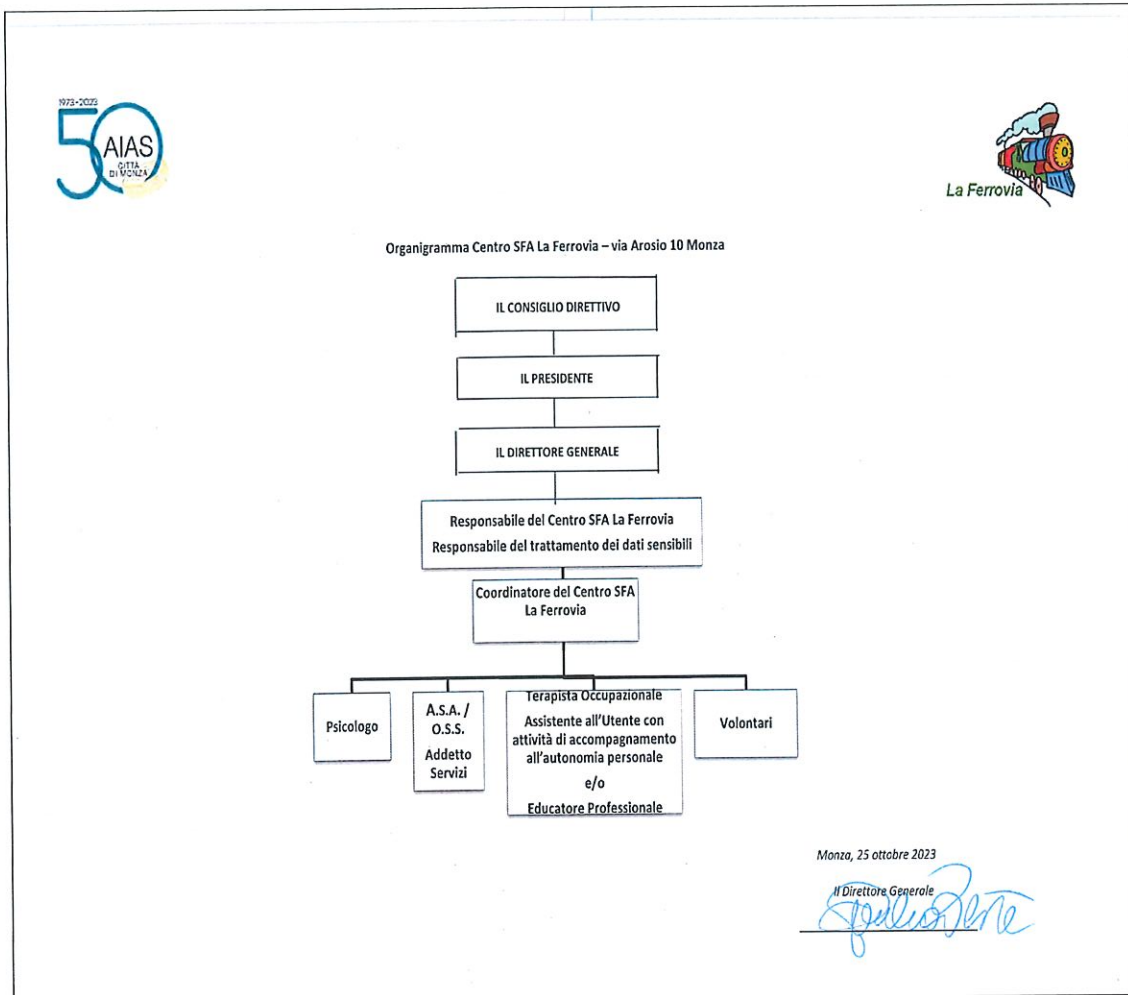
1973-2023
50 AIAS
CITTÀ DI MONZA

La Ferrovia

Organigramma Centro SFA La Ferrovia – via Arosio 10 Monza

IL CONSIGLIO DIRETTIVO

IL PRESIDENTE

IL DIRETTORE GENERALE

Responsabile del Centro SFA La Ferrovia
Responsabile del trattamento dei dati sensibili

Coordinatore del Centro SFA La Ferrovia

Psicologo

A.S.A. / O.S.S.
Addetto Servizi

Terapista Occupazionale
Assistente all'Utente con attività di accompagnamento all'autonomia personale
e/o
Educatore Professionale

Volontari

Monza, 25 ottobre 2023

Il Direttore Generale
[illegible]